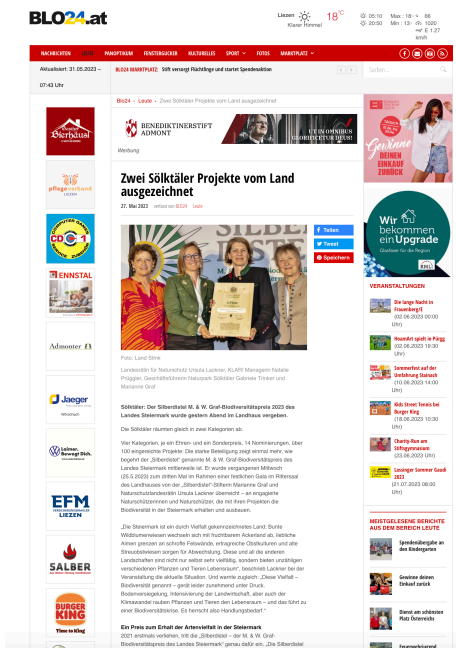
BLO24.at

Liezen 18°C Klarer Himmel
05:10 Max: 18 - 9 86
20:50 Min: 13 - 0 1020
E 1.27 km/h

NACHRICHTEN LEUTE PANOPTIKUM FENSTERGUCKER KULTURELLES SPORT FOTOS MARKTPLATZ

Aktualisiert: 31.05.2023 – 07:43 Uhr

BLO24 MARKTPLATZ: Stift versorgt Flüchtlinge und startet Spendenaktion

Suchen...

Blo24 » Leute » Zwei Sölktäler Projekte vom Land ausgezeichnet

BENEDIKTINERSTIFT ADMONT

Werbung

Zwei Sölktäler Projekte vom Land ausgezeichnet

27. Mai 2023 verfasst von BLO24 Leute

Teilen
Tweet
Speichern

Foto: Land Steiermark

Landesrätin für Naturschutz Ursula Lackner, KLAR! Managerin Natalie Prügger, Geschäftsführerin Naturpark Sölktäler Gabriele Trinker und Marianne Graf

Sölktäler: Der Silberdistel M. & W. Graf-Biodiversitätspreis 2023 des Landes Steiermark wurde gestern Abend im Landhaus vergeben.

Die Sölktäler räumten gleich in zwei Kategorien ab:

Vier Kategorien, je ein Ehren- und ein Sonderpreis, 14 Nominierungen, über 100 eingereichte Projekte: Die starke Beteiligung zeigt einmal mehr, wie begehrt der „Silberdistel" genannte M. & W. Graf-Biodiversitätspreis des Landes Steiermark mittlerweile ist. Er wurde vergangenen Mittwoch (25.5.2023) zum dritten Mal im Rahmen einer festlichen Gala im Rittersaal des Landhauses von der „Silberdistel"-Stifterin Marianne Graf und Naturschutzlandesrätin Ursula Lackner überreicht – an engagierte Naturschützerinnen und Naturschützer, die mit ihren Projekten die Biodiversität in der Steiermark erhalten und ausbauen.

„Die Steiermark ist ein durch Vielfalt gekennzeichnetes Land: Bunte Wildblumenwiesen wechseln sich mit fruchtbarem Ackerland ab, liebliche Almen grenzen an schroffe Felswände, artenreiche Obstkulturen und alte Streuobstwiesen sorgen für Abwechslung. Diese und all die anderen Landschaften sind nicht nur selbst sehr vielfältig, sondern bieten unzähligen verschiedenen Pflanzen und Tieren Lebensraum", beschrieb Lackner bei der Veranstaltung die aktuelle Situation. Und warnte zugleich: „Diese Vielfalt – Biodiversität genannt – gerät leider zunehmend unter Druck. Bodenversiegelung, Intensivierung der Landwirtschaft, aber auch der Klimawandel rauben Pflanzen und Tieren den Lebensraum – und das führt zu einer Biodiversitätskrise. Es herrscht also Handlungsbedarf."

Ein Preis zum Erhalt der Artenvielfalt in der Steiermark
2021 erstmals verliehen, tritt die „Silberdistel – der M. & W. Graf-Biodiversitätspreis des Landes Steiermark" genau dafür ein. „Die Silberdistel

Werbung

Jaeger
Admonter
ENNSTAL
pflegeverband LIEZEN
EFM LIEZEN
SALBER
BURGER KING
Time to King

Gewinne DEINEN EINKAUF ZURÜCK

Wir bekommen ein Upgrade

VERANSTALTUNGEN
Die lange Nacht in Frauenberg!!! (02.06.2023 00:00 Uhr)
HoamArt spielt in Pürgg (02.06.2023 19:30 Uhr)
Sommerfest auf der Umfahrung Stainach (10.06.2023 14:00 Uhr)
Kids Street Tennis bei Burger King (18.06.2023 10:30 Uhr)
Charity-Run am Stiftsgymnasium (23.06.2023 Uhr)
Lessinger Sommer Gaudi 2023 (21.07.2023 06:00 Uhr)

MEISTGELESENE BERICHTE AUS DEN BEREICH LEUTE
Spendenübergabe an den Kindergarten
Gewinne deinen Einkauf zurück
Dienst am schönsten Platz Österreichs